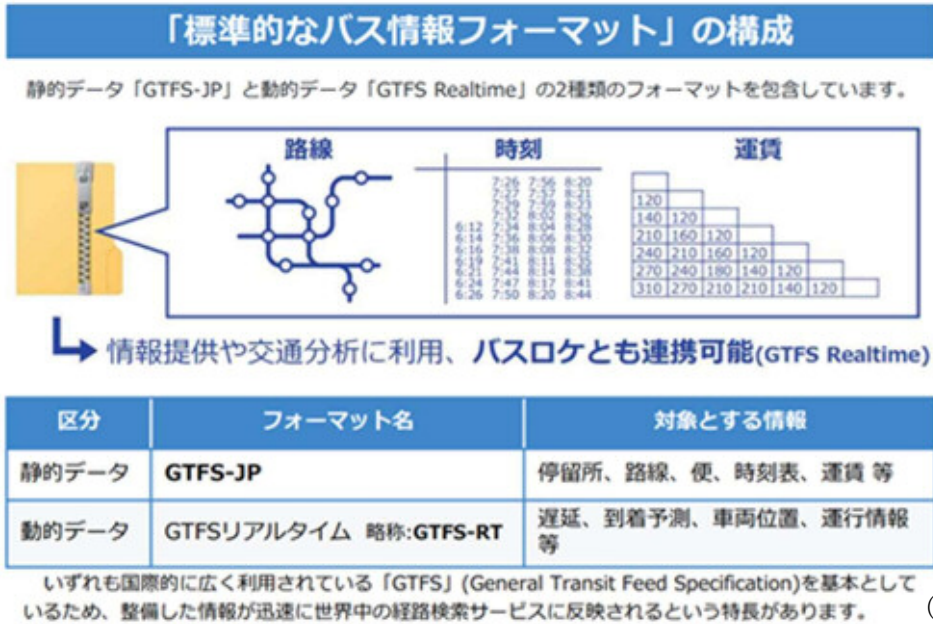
「標準的なバス情報フォーマット」の構成

静的データ「GTFS-JP」と動的データ「GTFS Realtime」の2種類のフォーマットを包含しています。

路線

時刻

運賃

| 7:26 | 7:56 | 8:20 |
|---|---|---|
| 7:27 | 7:57 | 8:21 |
| 7:29 | 7:59 | 8:23 |
| 7:32 | 8:02 | 8:26 |
| 6:12 7:34 | 8:04 | 8:28 |
| 6:14 7:36 | 8:06 | 8:30 |
| 6:16 7:38 | 8:08 | 8:32 |
| 6:19 7:41 | 8:11 | 8:35 |
| 6:21 7:44 | 8:14 | 8:38 |
| 6:24 7:47 | 8:17 | 8:41 |
| 6:26 7:50 | 8:20 | 8:44 |

| | | | | | |
|---|---|---|---|---|---|
| 120 | | | | | |
| 140 | 120 | | | | |
| 210 | 160 | 120 | | | |
| 240 | 210 | 160 | 120 | | |
| 270 | 240 | 180 | 140 | 120 | |
| 310 | 270 | 210 | 210 | 140 | 120 |

情報提供や交通分析に利用、バスロケとも連携可能(GTFS Realtime)

| 区分 | フォーマット名 | 対象とする情報 |
|---|---|---|
| 静的データ | GTFS-JP | 停留所、路線、便、時刻表、運賃 等 |
| 動的データ | GTFSリアルタイム 略称:GTFS-RT | 遅延、到着予測、車両位置、運行情報 等 |

いずれも国際的に広く利用されている「GTFS」(General Transit Feed Specification)を基本としているため、整備した情報が迅速に世界中の経路検索サービスに反映されるという特長があります。